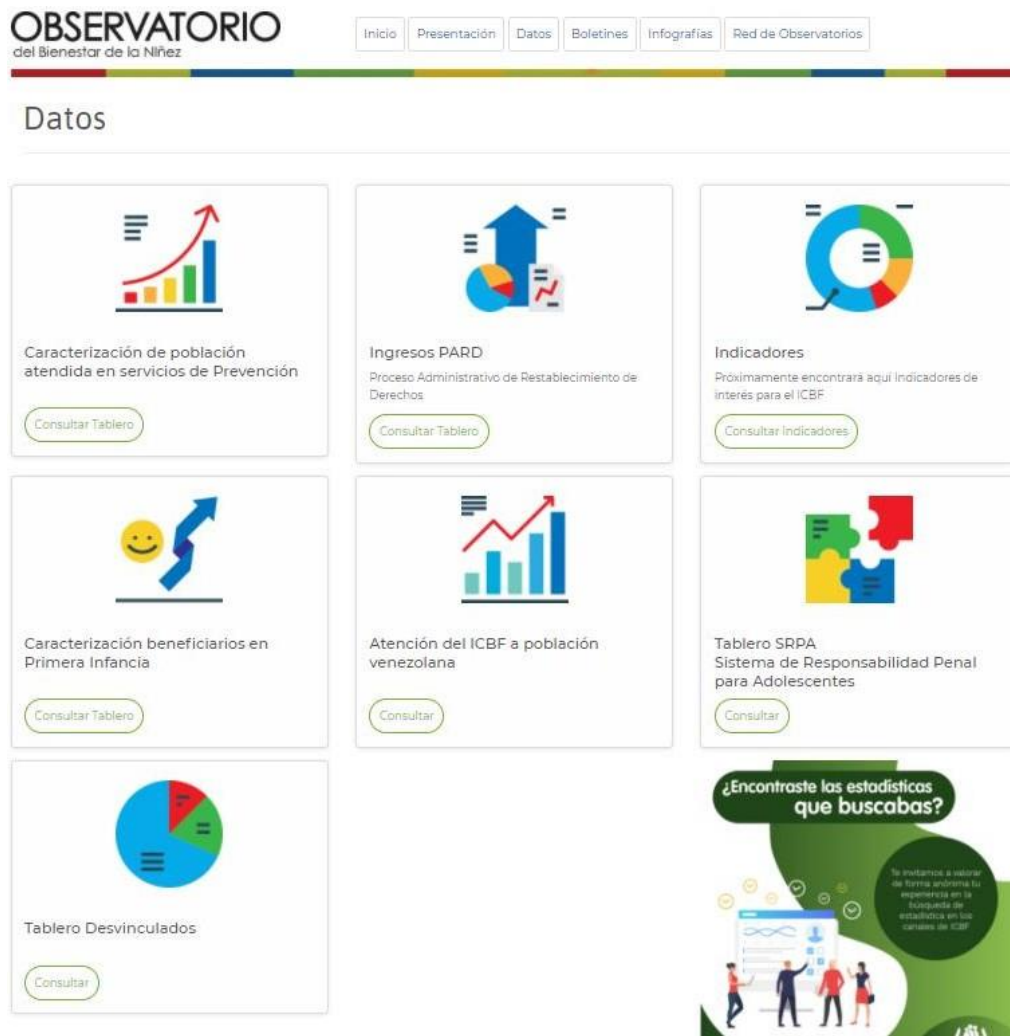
OBSERVATORIO
del Bienestar de la Niñez

Inicio | Presentación | Datos | Boletines | Infografías | Red de Observatorios

Datos

Caracterización de población atendida en servicios de Prevención

Consultar Tablero

Ingresos PARD

Proceso Administrativo de Restablecimiento de Derechos

Consultar Tablero

Indicadores

Próximamente encontrará aquí indicadores de interés para el ICBF

Consultar Indicadores

Caracterización beneficiarios en Primera Infancia

Consultar Tablero

Atención del ICBF a población venezolana

Consultar

Tablero SRPA
Sistema de Responsabilidad Penal para Adolescentes

Consultar

Tablero Desvinculados

Consultar

¿Encontraste las estadísticas que buscabas?

Te invitamos a valorar de forma anónima tu experiencia en la búsqueda de estadística en los canales de ICBF